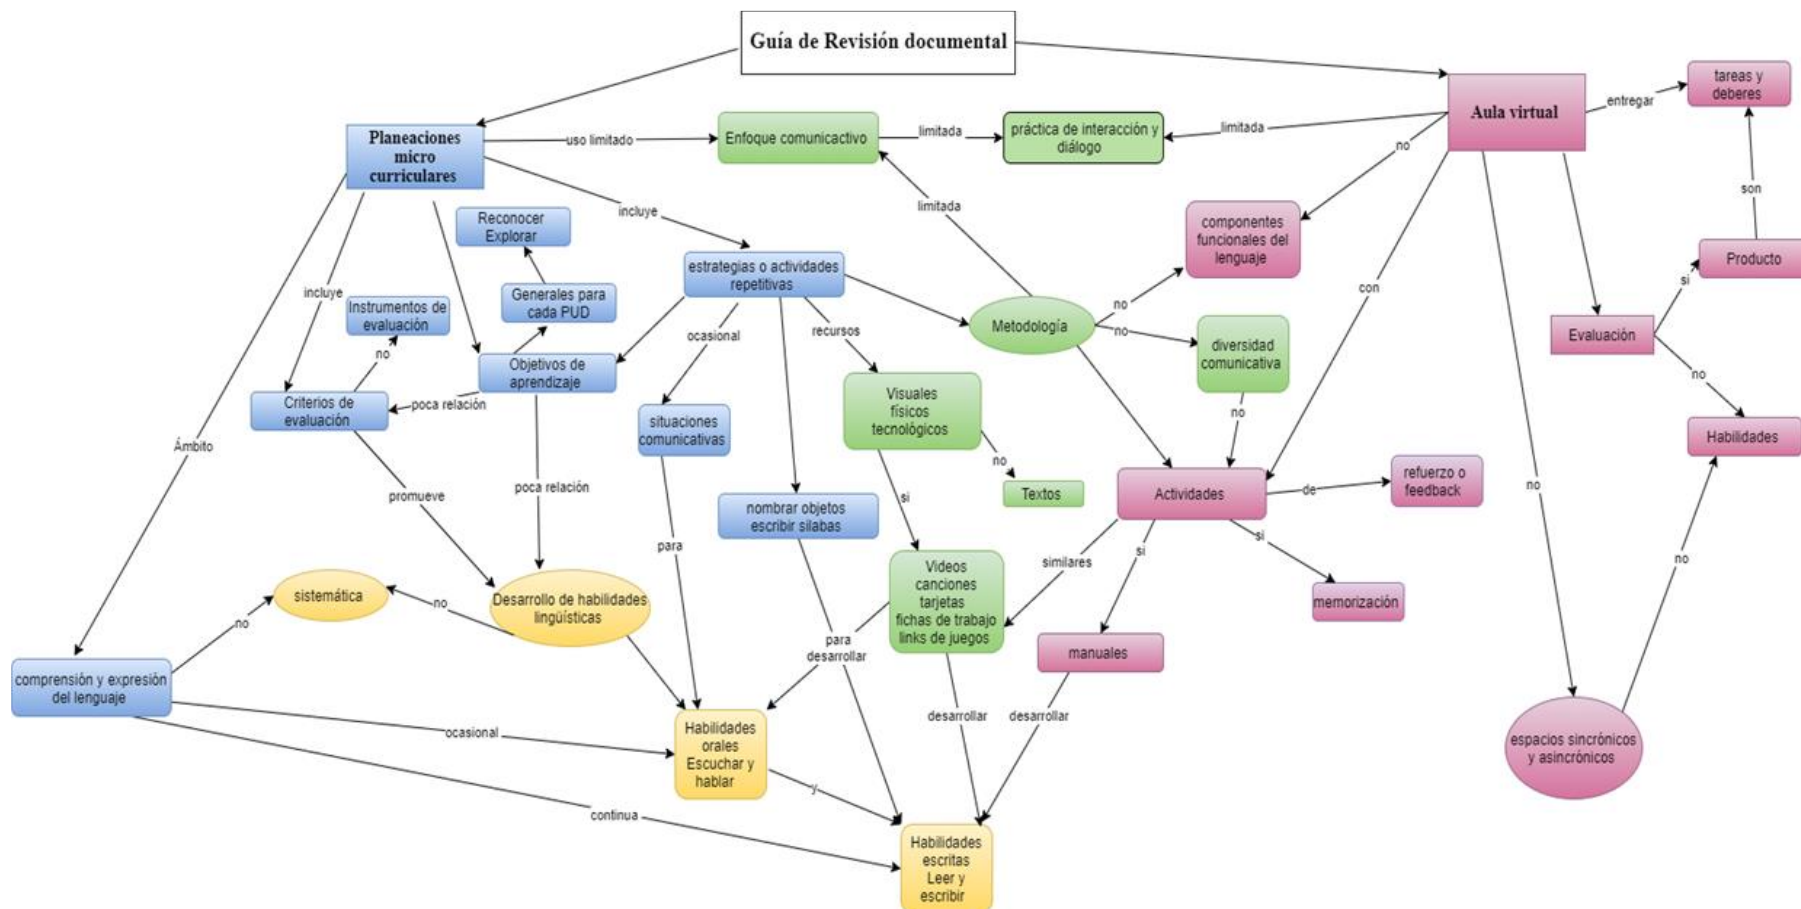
Guía de Revisión documental

Planeaciones micro curriculares

uso limitado

Enfoque comunicactivo

limitada

práctica de interacción y diálogo

limitada

Aula virtual

entregar

tareas y deberes

son

Producto

si

Evaluación

no

Habilidades

no

espacios sincrónicos y asincrónicos

no

con

no

componentes funcionales del lenguaje

incluye

Reconocer Explorar

Generales para cada PUD

estrategias o actividades repetitivas

limitada

Metodología

no

no

diversidad comunicativa

no

incluye

Instrumentos de evaluación

no

Criterios de evaluación

poca relación

Objetivos de aprendizaje

ocasional

recursos

Visuales físicos tecnológicos

no

Textos

si

Actividades

de

refuerzo o feedback

si

memorización

si

similares

manuales

situaciones comunicativas

nombrar objetos escribir silabas

Ámbito

promueve

poca relación

para

sistemática

no

Desarrollo de habilidades lingüísticas

no

Videos canciones tarjetas fichas de trabajo links de juegos

para desarrollar

desarrollar

desarrollar

comprensión y expresión del lenguaje

ocasional

Habilidades orales Escuchar y hablar

y

continua

Habilidades escritas Leer y escribir